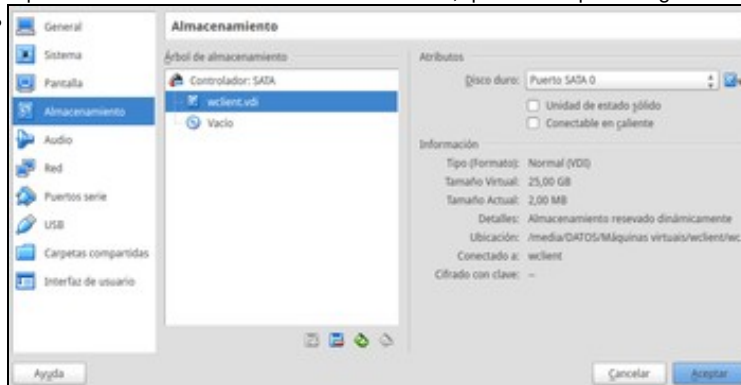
General
Sistema
Pantalla
Almacenamiento
Audio
Red
Puertos serie
USB
Carpetas compartidas
Interfaz de usuario

Almacenamiento

Árbol de almacenamiento

Controlador: SATA
wclient.vdi
Vacío

Atributos

Disco duro: Puerto SATA 0

Unidad de estado sólido
Conectable en caliente

Información

Tipo (Formato): Normal (VDI)
Tamaño Virtual: 25,00 GB
Tamaño Actual: 2,00 MB
Detalles: Almacenamiento resevado dinámicamente
Ubicación: /media/DATOS/Máquinas virtuals/wclient/wc
Conectado a: wclient
Cifrado con clave: --

Ayuda

Cancelar
Aceptar